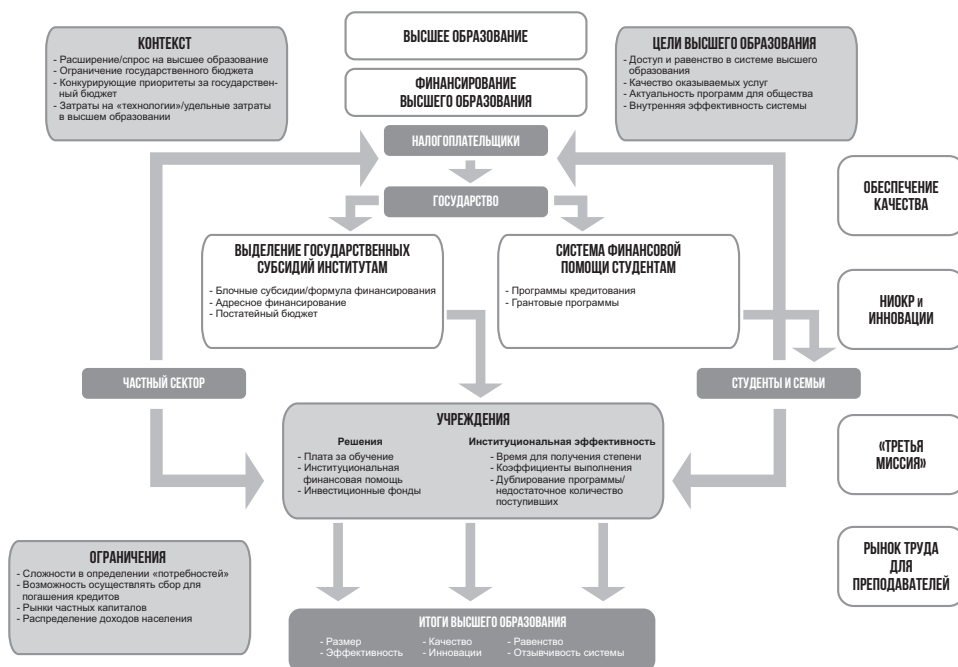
КОНТЕКСТ
- Расширение/спрос на высшее образование
- Ограничение государственного бюджета
- Конкурирующие приоритеты за государственный бюджет
- Затраты на «технологии»/удельные затраты в высшем образовании

ВЫСШЕЕ ОБРАЗОВАНИЕ

ФИНАНСИРОВАНИЕ ВЫСШЕГО ОБРАЗОВАНИЯ

ЦЕЛИ ВЫСШЕГО ОБРАЗОВАНИЯ
- Доступ и равенство в системе высшего образования
- Качество оказываемых услуг
- Актуальность программ для общества
- Внутренняя эффективность системы

НАЛОГОПЛАТЕЛЬЩИКИ

ГОСУДАРСТВО

ОБЕСПЕЧЕНИЕ КАЧЕСТВА

ВЫДЕЛЕНИЕ ГОСУДАРСТВЕННЫХ СУБСИДИЙ ИНСТИТУТАМ
- Блочные субсидии/формула финансирования
- Адресное финансирование
- Постатейный бюджет

СИСТЕМА ФИНАНСОВОЙ ПОМОЩИ СТУДЕНТАМ
- Программы кредитования
- Грантовые программы

НИОКР и ИННОВАЦИИ

ЧАСТНЫЙ СЕКТОР

СТУДЕНТЫ И СЕМЬИ

УЧРЕЖДЕНИЯ
Решения
- Плата за обучение
- Институциональная финансовая помощь
- Инвестиционные фонды

Институциональная эффективность
- Время для получения степени
- Коэффициенты выполнения
- Дублирование программы/недостаточное количество поступивших

«ТРЕТЬЯ МИССИЯ»

ОГРАНИЧЕНИЯ
- Сложности в определении «потребностей»
- Возможность осуществлять сбор для погашения кредитов
- Рынки частных капиталов
- Распределение доходов населения

РЫНОК ТРУДА ДЛЯ ПРЕПОДАВАТЕЛЕЙ

ИТОГИ ВЫСШЕГО ОБРАЗОВАНИЯ
- Размер
- Эффективность
- Качество
- Инновации
- Равенство
- Отзывчивость системы